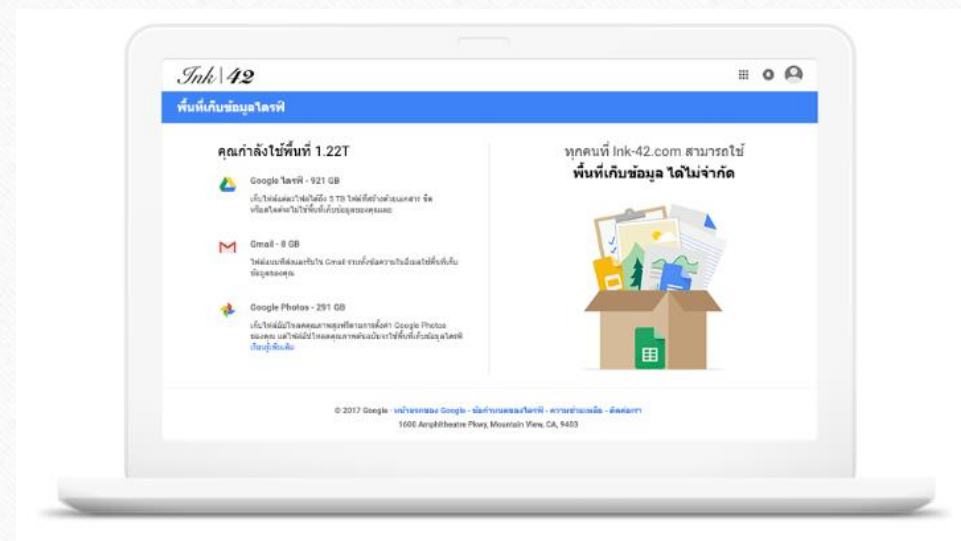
Ink|42

พื้นที่เก็บข้อมูลไดรฟ์

คุณกำลังใช้พื้นที่ 1.22T

Google ไดรฟ์ - 921 GB

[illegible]

Gmail - 8 GB

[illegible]

Google Photos - 291 GB

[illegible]

ทุกคนที่ Ink-42.com สามารถใช้ พื้นที่เก็บข้อมูล ได้ไม่จำกัด

© 2017 Google - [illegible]
1600 Amphitheatre Pkwy, Mountain View, CA, 9403